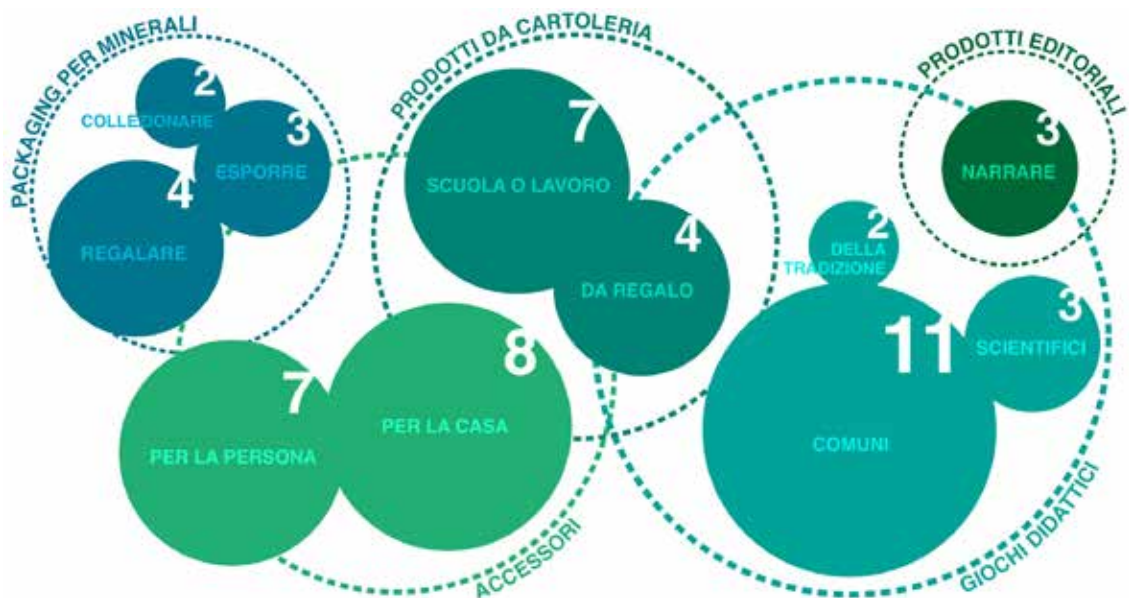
PACKAGING PER MINERALI

2
COLLEZIONARE

3
ESPORRE

4
REGALARE

PRODOTTI DA CARTOLERIA

7
SCUOLA O LAVORO

4
DA REGALO

PRODOTTI EDITORIALI

3
NARRARE

2
DELLA TRADIZIONE

11
COMUNI

3
SCIENTIFICI

GIOCHI DIDATTICI

7
PER LA PERSONA

8
PER LA CASA

ACCESSORI